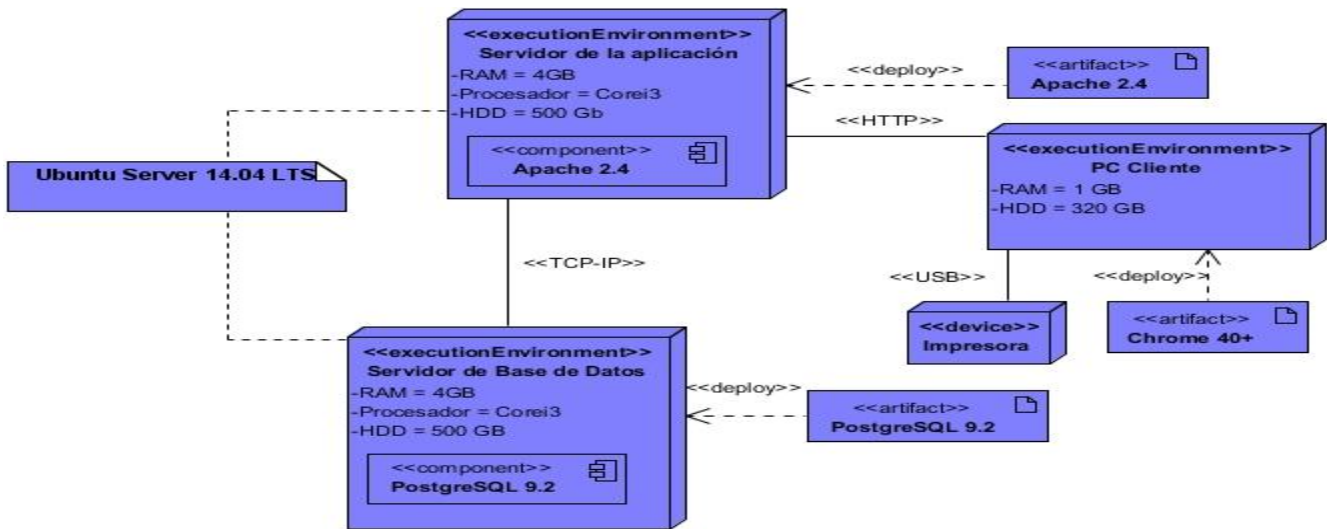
<<executionEnvironment>>
Servidor de la aplicación
-RAM = 4GB
-Procesador = Corei3
-HDD = 500 Gb

<<component>>
Apache 2.4

<<deploy>>

<<artifact>>
Apache 2.4

<<HTTP>>

Ubuntu Server 14.04 LTS

<<executionEnvironment>>
PC Cliente
-RAM = 1 GB
-HDD = 320 GB

<<TCP-IP>>

<<USB>>

<<deploy>>

<<device>>
Impresora

<<artifact>>
Chrome 40+

<<executionEnvironment>>
Servidor de Base de Datos
-RAM = 4GB
-Procesador = Corei3
-HDD = 500 GB

<<component>>
PostgreSQL 9.2

<<deploy>>

<<artifact>>
PostgreSQL 9.2